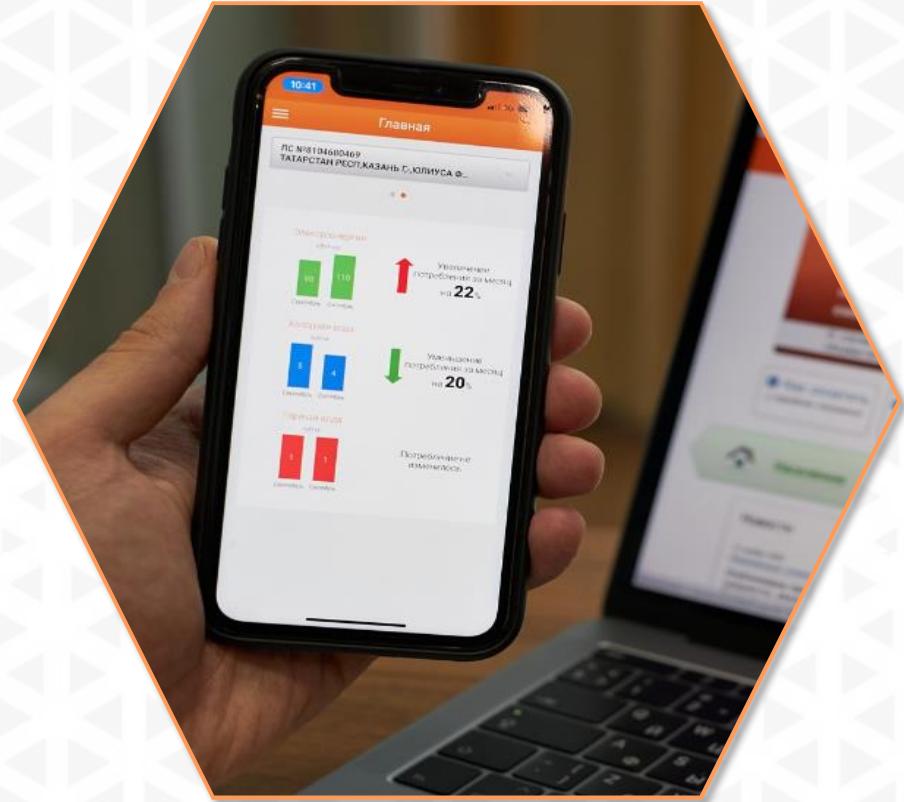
10:41

Главная

ЛС №8104680469
ТАТАРСТАН РЕСП,КАЗАНЬ Г.,ЮЛИУСА Ф...

Электроэнергия
кВт·ч

90 110

Сентябрь Октябрь

Увеличение потребления за месяц на 22%

Холодная вода
куб.м

5 4

Сентябрь Октябрь

Уменьшение потребления за месяц на 20%

Горячая вода
куб.м

1 1

Сентябрь Октябрь

Потребление не изменилось